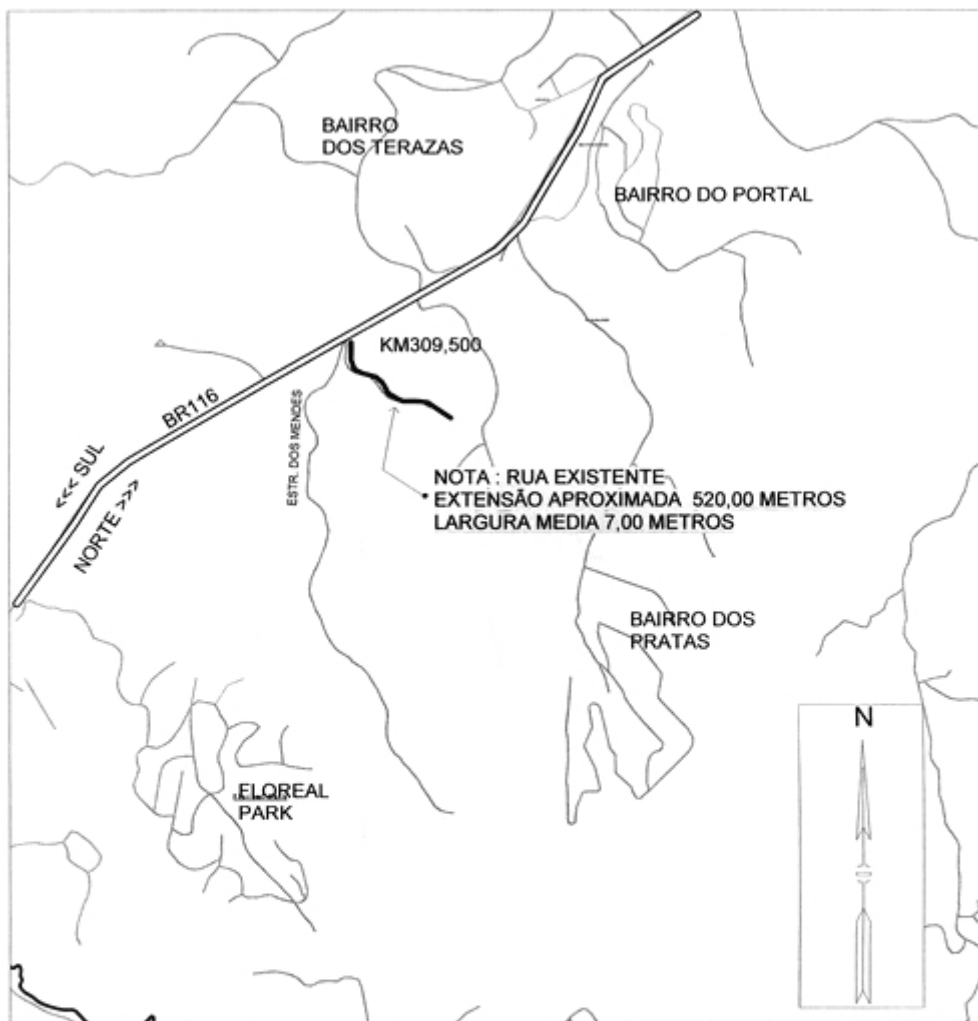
BAIRRO
DOS TERAZAS

BAIRRO DO PORTAL

KM309,500

BR116

<<< SUL

NORTE >>>

ESTR. DOS MENDES

NOTA : RUA EXISTENTE
EXTENSÃO APROXIMADA 520,00 METROS
LARGURA MEDIA 7,00 METROS

BAIRRO DOS
PRATAS

FLOREAL
PARK

N